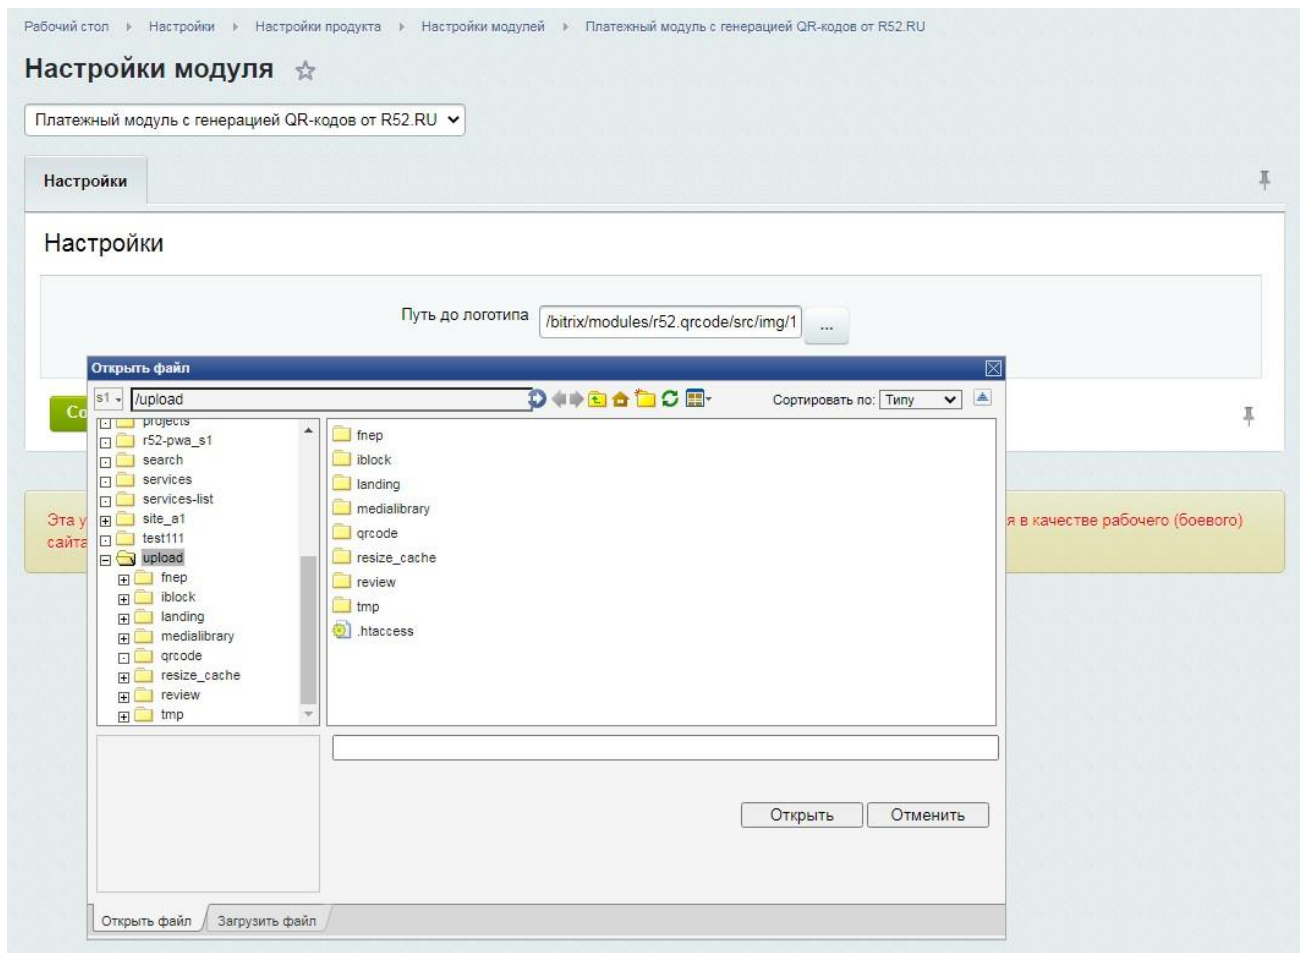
Рабочий стол ▸ Настройки ▸ Настройки продукта ▸ Настройки модулей ▸ Платежный модуль с генерацией QR-кодов от R52.RU

Настройки модуля ☆

Платежный модуль с генерацией QR-кодов от R52.RU

Настройки

Настройки

Путь до логотипа /bitrix/modules/r52.qrcode/src/img/1 ...

Co

Эта у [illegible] я в качестве рабочего (боевого)
сайта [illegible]

Открыть файл

s1 /upload

Сортировать по: Типу

projects
r52-pwa_s1
search
services
services-list
site_a1
test111
upload
fnep
iblock
landing
medialibrary
qrcode
resize_cache
review
tmp

fnep
iblock
landing
medialibrary
qrcode
resize_cache
review
tmp
.htaccess

Открыть Отменить

Открыть файл Загрузить файл